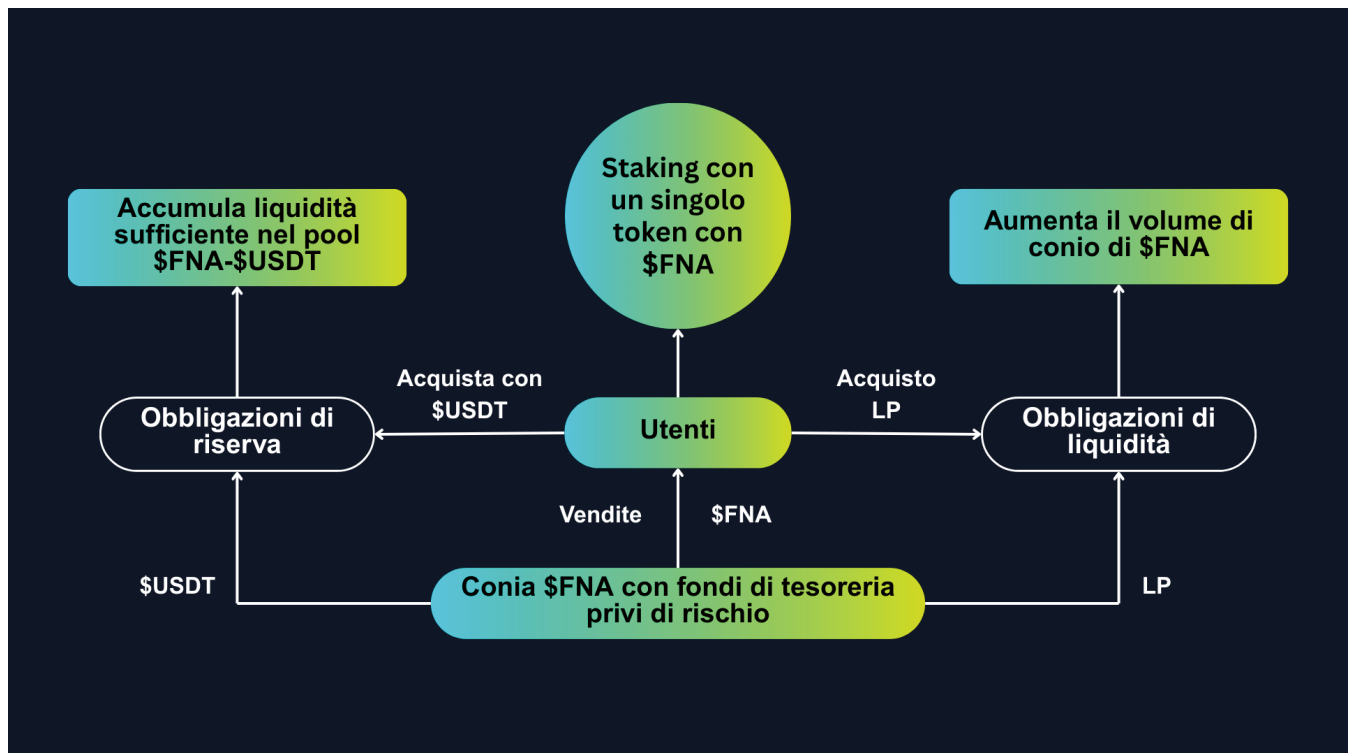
Accumula liquidità sufficiente nel pool \$FNA-\$USDT

Staking con un singolo token con \$FNA

Aumenta il volume di conio di \$FNA

Acquista con \$USDT

Acquisto LP

Obbligazioni di riserva

Utenti

Obbligazioni di liquidità

Vendite

\$FNA

\$USDT

Conia \$FNA con fondi di tesoreria privi di rischio

LP